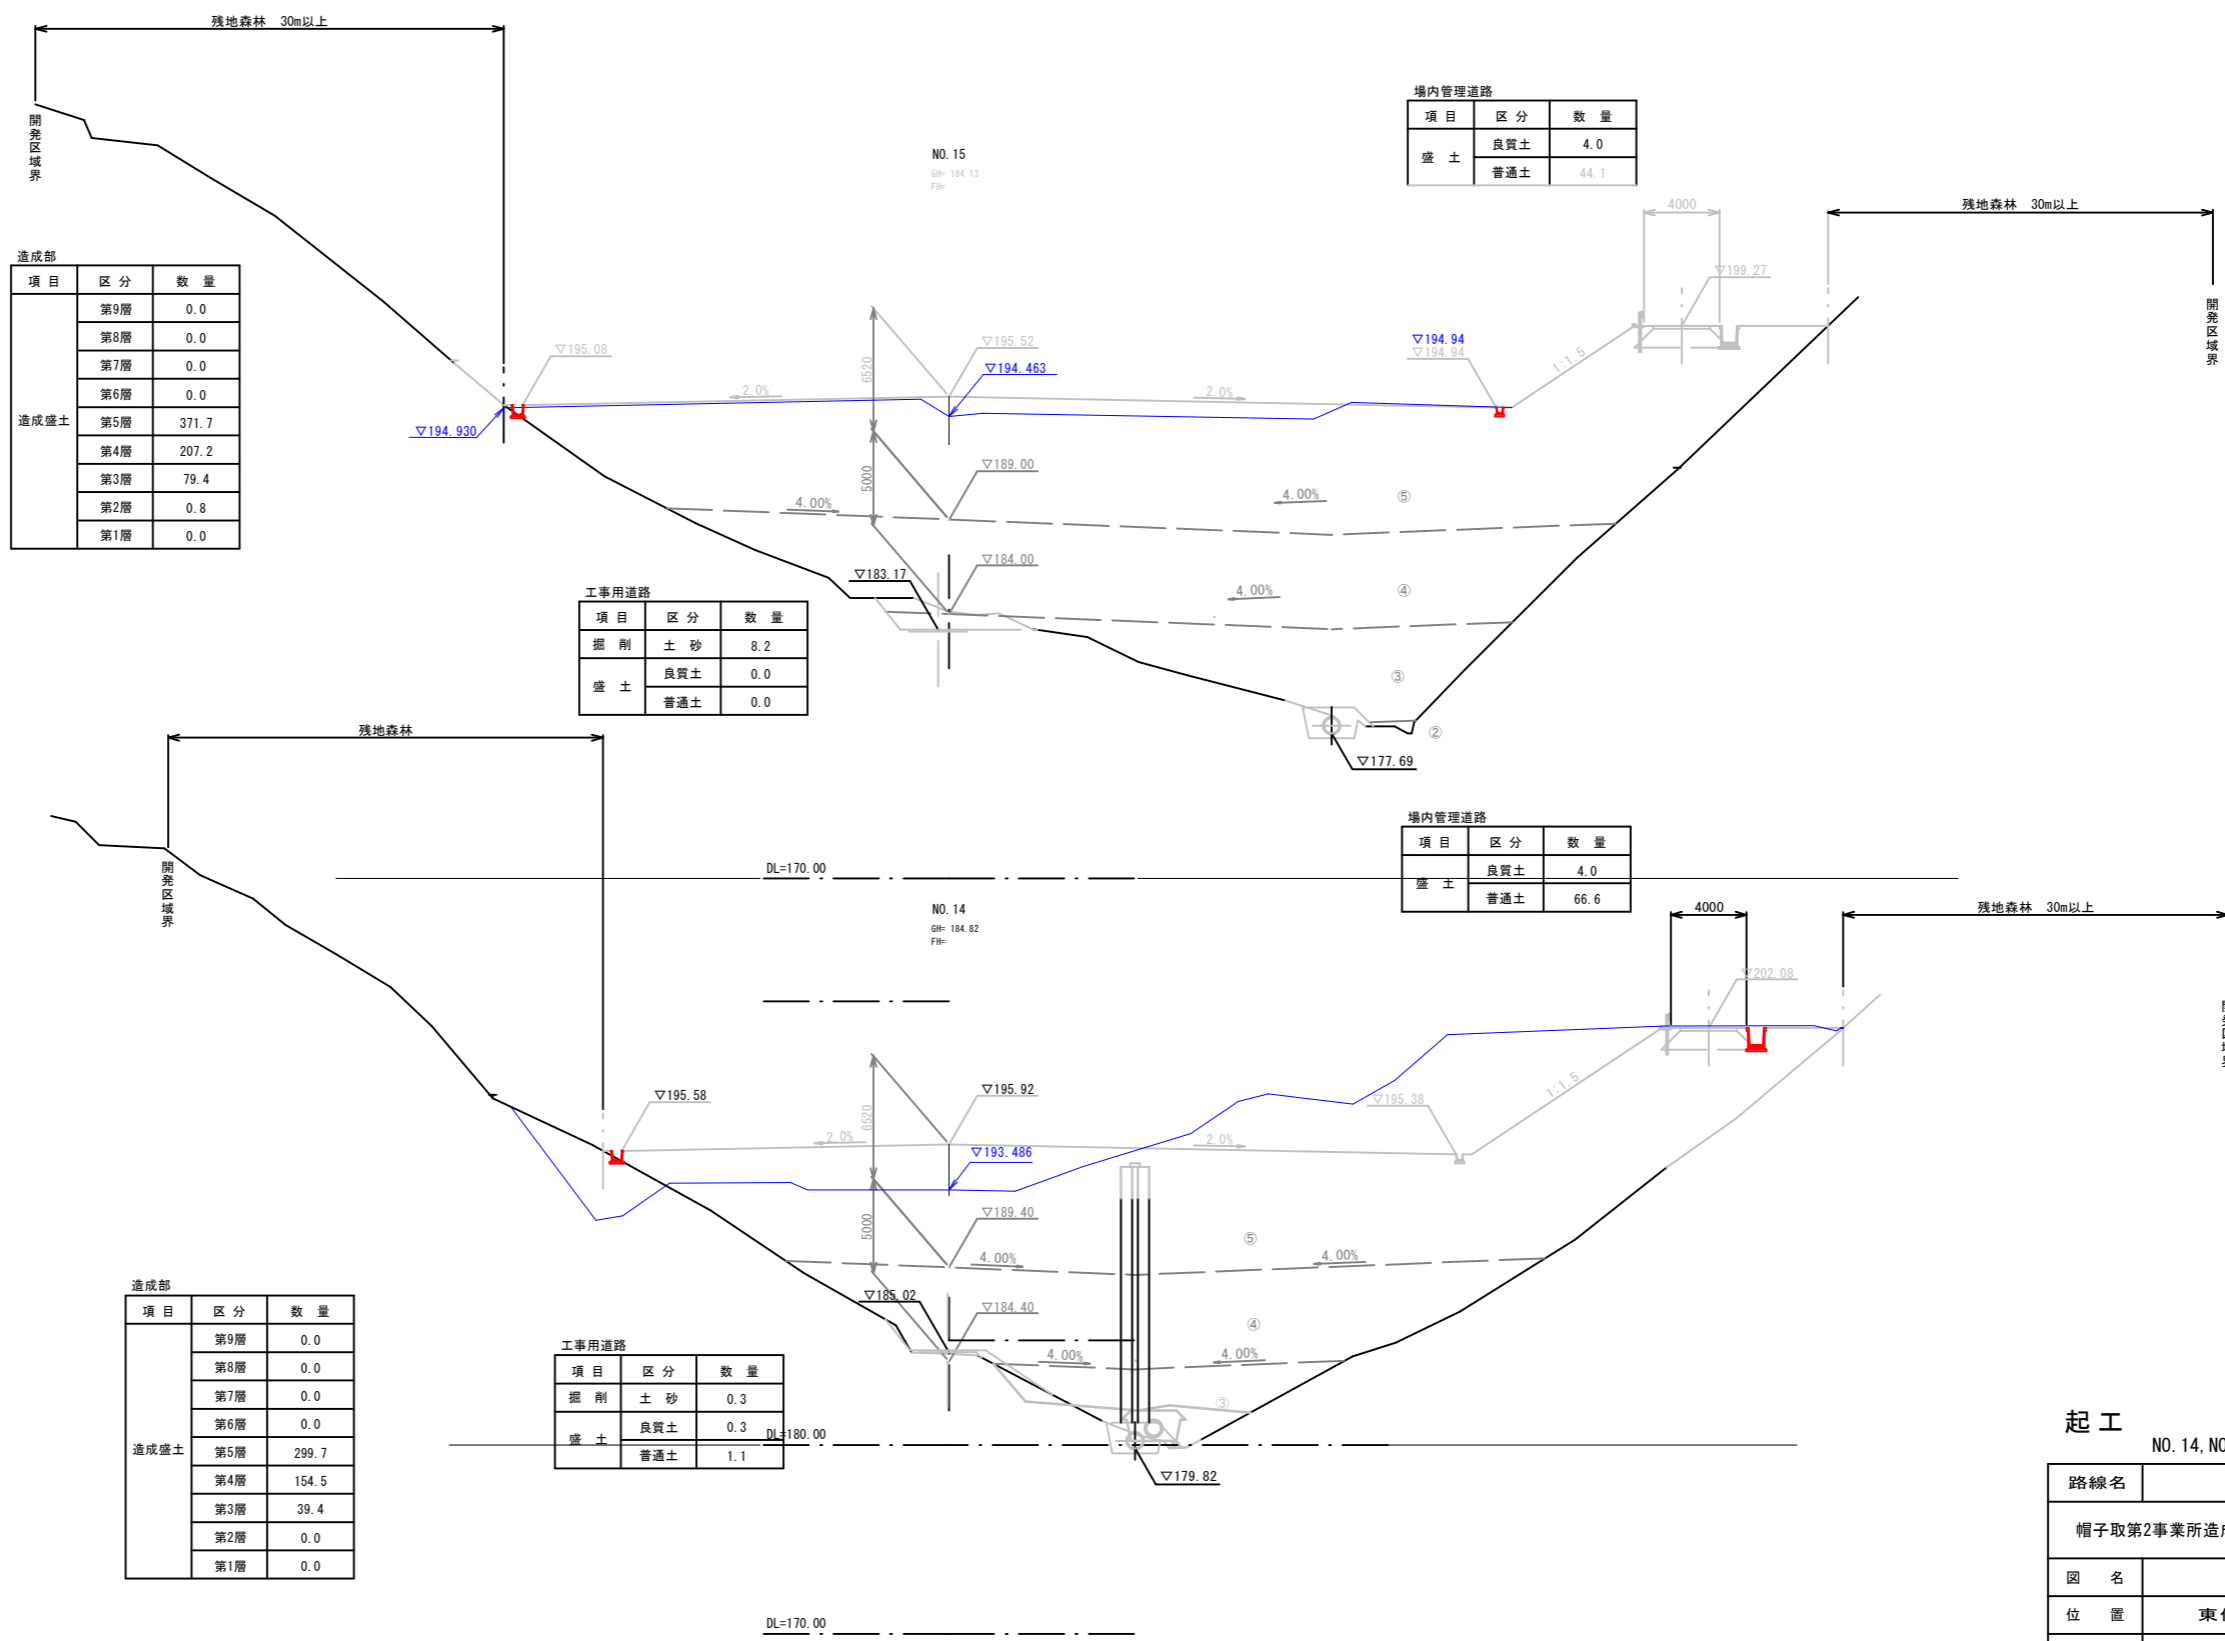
残地森林　30m以上

開発区域界

NO.15
GH= 184.13
FH=

場内管理道路

| 項 目 | 区 分 | 数　量 |
|---|---|---|
| 盛　土 | 良質土 | 4.0 |
| | 普通土 | 44.1 |

4000

残地森林　30m以上

開発区域界

▽199.27

造成部

| 項 目 | 区 分 | 数　量 |
|---|---|---|
| 造成盛土 | 第9層 | 0.0 |
| | 第8層 | 0.0 |
| | 第7層 | 0.0 |
| | 第6層 | 0.0 |
| | 第5層 | 371.7 |
| | 第4層 | 207.2 |
| | 第3層 | 79.4 |
| | 第2層 | 0.8 |
| | 第1層 | 0.0 |

▽195.08
▽195.52
▽194.463
▽194.94
▽194.94
1:1.5
6520
2.0%
2.0%
▽194.930
5000
▽189.00
4.00%
4.00%
⑤
▽183.17
▽184.00
4.00%
④

工事用道路

| 項 目 | 区 分 | 数　量 |
|---|---|---|
| 掘　削 | 土　砂 | 8.2 |
| 盛　土 | 良質土 | 0.0 |
| | 普通土 | 0.0 |

③
②
▽177.69

残地森林

場内管理道路

| 項 目 | 区 分 | 数　量 |
|---|---|---|
| 盛　土 | 良質土 | 4.0 |
| | 普通土 | 66.6 |

開発区域界

DL=170.00

NO.14
GH= 184.82
FH=

4000

残地森林　30m以上

▽202.08

▽195.58
▽195.92
▽195.38
1:1.5
6520
2.0%
2.0%
▽193.486
5000
▽189.40
4.00%
4.00%
⑤
▽185.02
▽184.40
④
4.00%
4.00%
③

造成部

| 項 目 | 区 分 | 数　量 |
|---|---|---|
| 造成盛土 | 第9層 | 0.0 |
| | 第8層 | 0.0 |
| | 第7層 | 0.0 |
| | 第6層 | 0.0 |
| | 第5層 | 299.7 |
| | 第4層 | 154.5 |
| | 第3層 | 39.4 |
| | 第2層 | 0.0 |
| | 第1層 | 0.0 |

工事用道路

| 項 目 | 区 分 | 数　量 |
|---|---|---|
| 掘　削 | 土　砂 | 0.3 |
| 盛　土 | 良質土 | 0.3 |
| | 普通土 | 1.1 |

DL=180.00
▽179.82

DL=170.00

起 工
NO.14, NO
路線名
帽子取第2事業所造
図　名
位　置　　東